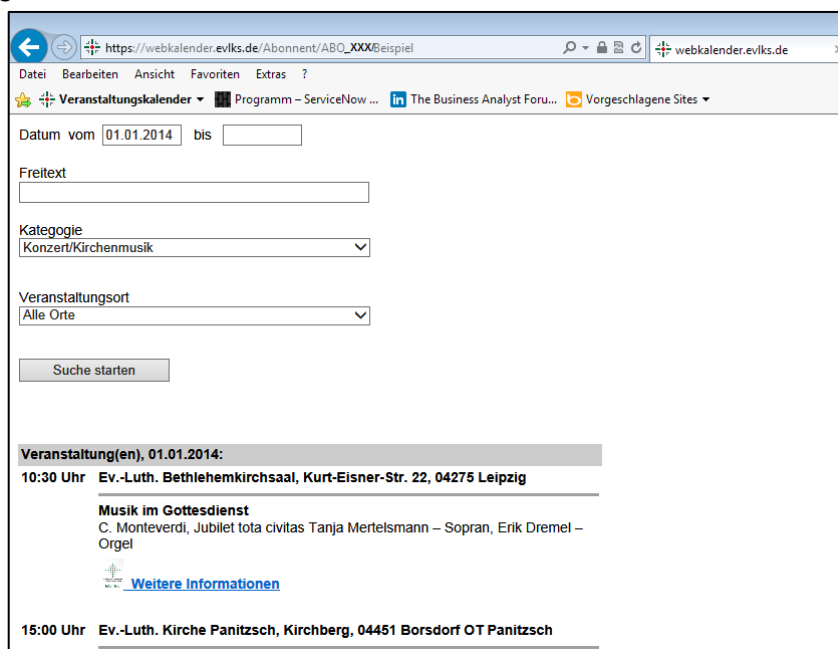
https://webkalender.evlks.de/Abonnent/ABO_XXX/Beispiel

webkalender.evlks.de

Datei Bearbeiten Ansicht Favoriten Extras ?

Veranstaltungskalender ▾ Programm – ServiceNow ... The Business Analyst Foru... Vorgeschlagene Sites ▾

Datum vom 01.01.2014 bis

Freitext

Kategogie
Konzert/Kirchenmusik

Veranstaltungsort
Alle Orte

Suche starten

Veranstaltung(en), 01.01.2014:

10:30 Uhr Ev.-Luth. Bethlehemkirchsaal, Kurt-Eisner-Str. 22, 04275 Leipzig

Musik im Gottesdienst
C. Monteverdi, Jubilet tota civitas Tanja Mertelsmann – Sopran, Erik Dremel – Orgel

Weitere Informationen

15:00 Uhr Ev.-Luth. Kirche Panitzsch, Kirchberg, 04451 Borsdorf OT Panitzsch